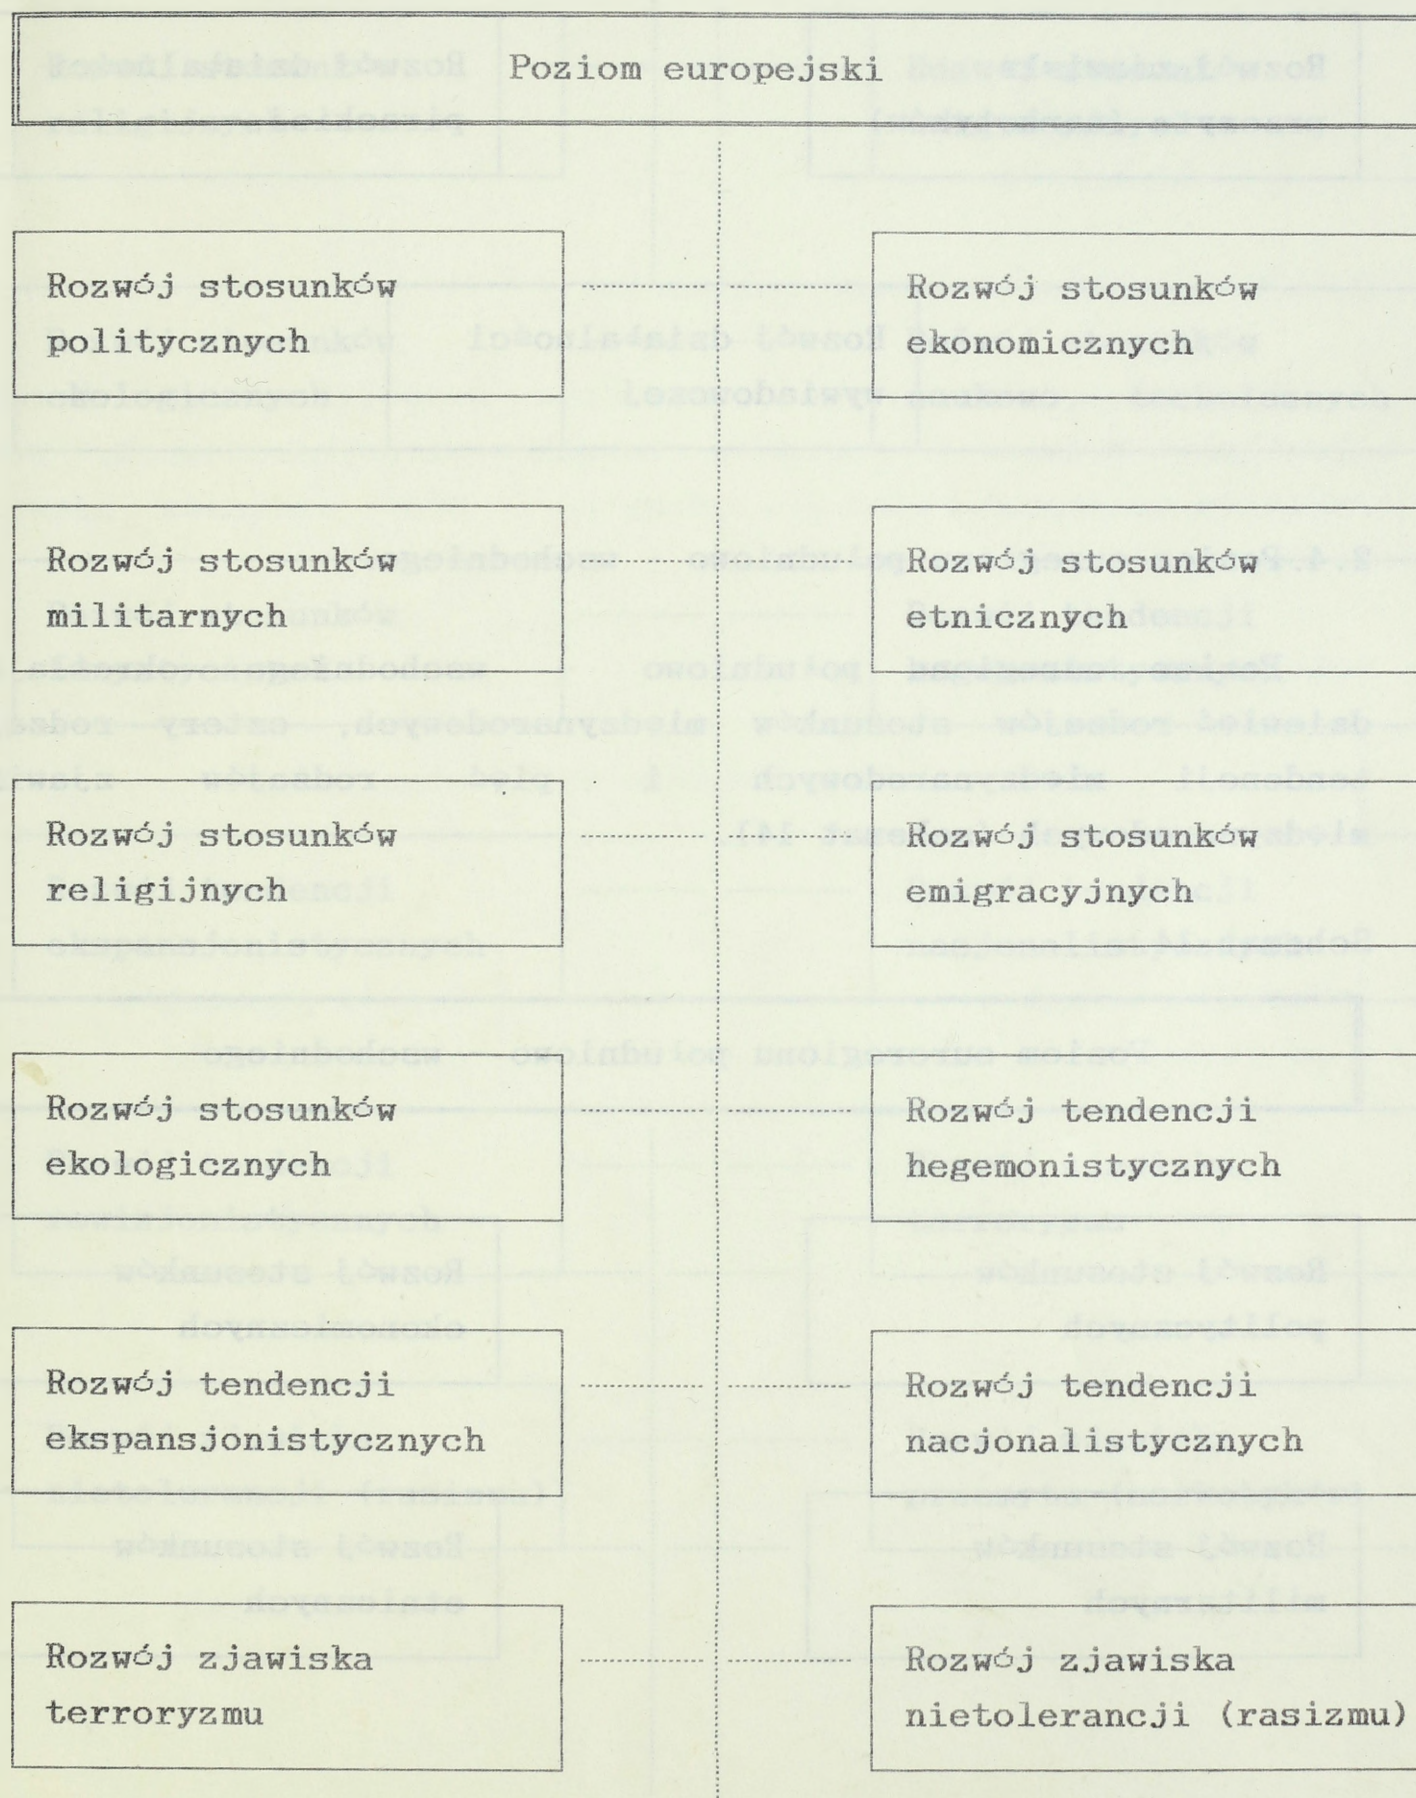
Poziom europejski

Rozwój stosunków politycznych

Rozwój stosunków ekonomicznych

Rozwój stosunków militarnych

Rozwój stosunków etnicznych

Rozwój stosunków religijnych

Rozwój stosunków emigracyjnych

Rozwój stosunków ekologicznych

Rozwój tendencji hegemonistycznych

Rozwój tendencji ekspansjonistycznych

Rozwój tendencji nacjonalistycznych

Rozwój zjawiska terroryzmu

Rozwój zjawiska nietolerancji (rasizmu)